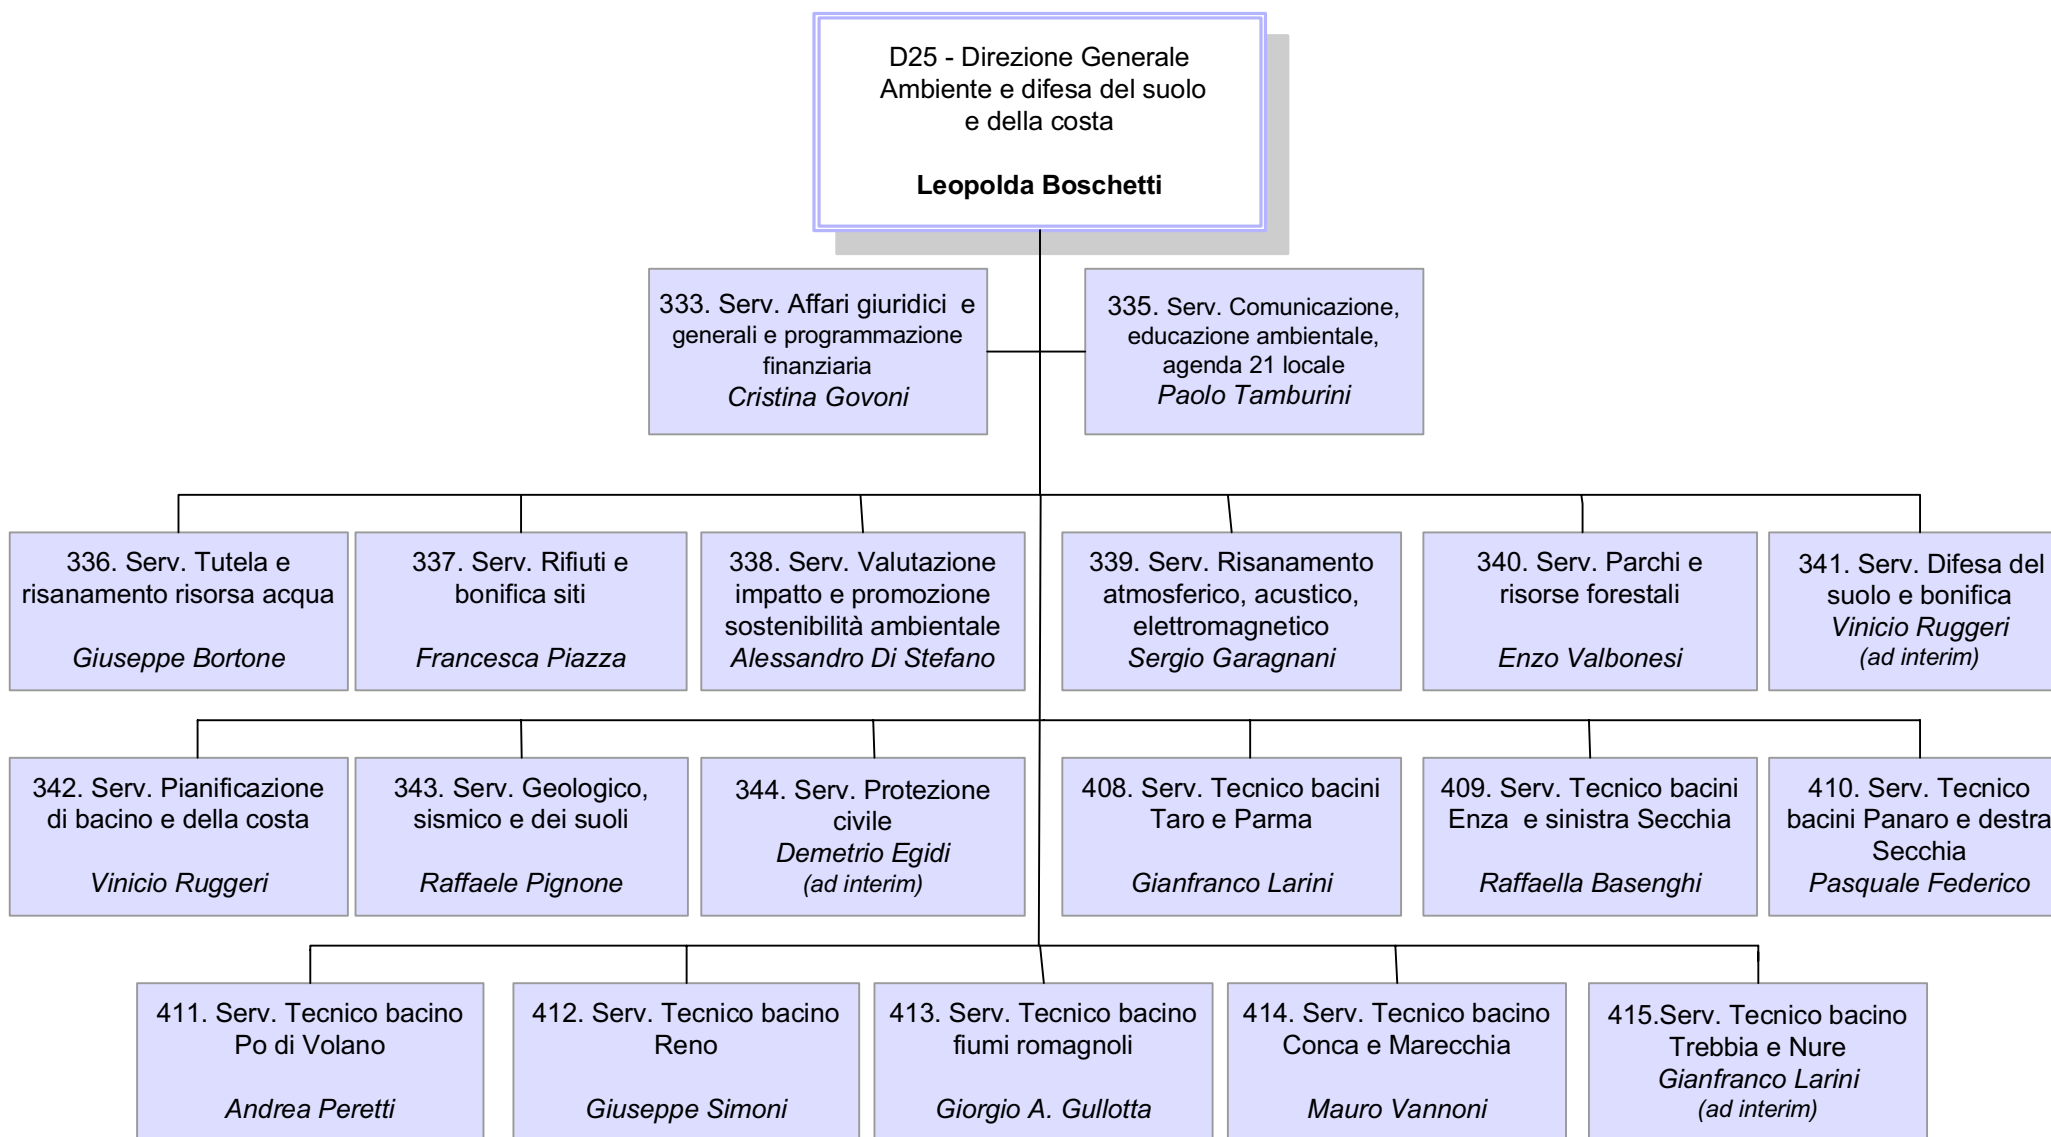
D25 - Direzione Generale Ambiente e difesa del suolo e della costa

Leopolda Boschetti

333. Serv. Affari giuridici e generali e programmazione finanziaria
Cristina Govoni

335. Serv. Comunicazione, educazione ambientale, agenda 21 locale
Paolo Tamburini

336. Serv. Tutela e risanamento risorsa acqua

Giuseppe Bortone

337. Serv. Rifiuti e bonifica siti

Francesca Piazza

338. Serv. Valutazione impatto e promozione sostenibilità ambientale
Alessandro Di Stefano

339. Serv. Risanamento atmosferico, acustico, elettromagnetico
Sergio Garagnani

340. Serv. Parchi e risorse forestali

Enzo Valbonesi

341. Serv. Difesa del suolo e bonifica
Vinicio Ruggeri
(ad interim)

342. Serv. Pianificazione di bacino e della costa

Vinicio Ruggeri

343. Serv. Geologico, sismico e dei suoli

Raffaele Pignone

344. Serv. Protezione civile
Demetrio Egidi
(ad interim)

408. Serv. Tecnico bacini Taro e Parma

Gianfranco Larini

409. Serv. Tecnico bacini Enza e sinistra Secchia

Raffaella Basenghi

410. Serv. Tecnico bacini Panaro e destra Secchia
Pasquale Federico

411. Serv. Tecnico bacino Po di Volano

Andrea Peretti

412. Serv. Tecnico bacino Reno

Giuseppe Simoni

413. Serv. Tecnico bacino fiumi romagnoli

Giorgio A. Gullotta

414. Serv. Tecnico bacino Conca e Marecchia

Mauro Vannoni

415.Serv. Tecnico bacino Trebbia e Nure
Gianfranco Larini
(ad interim)